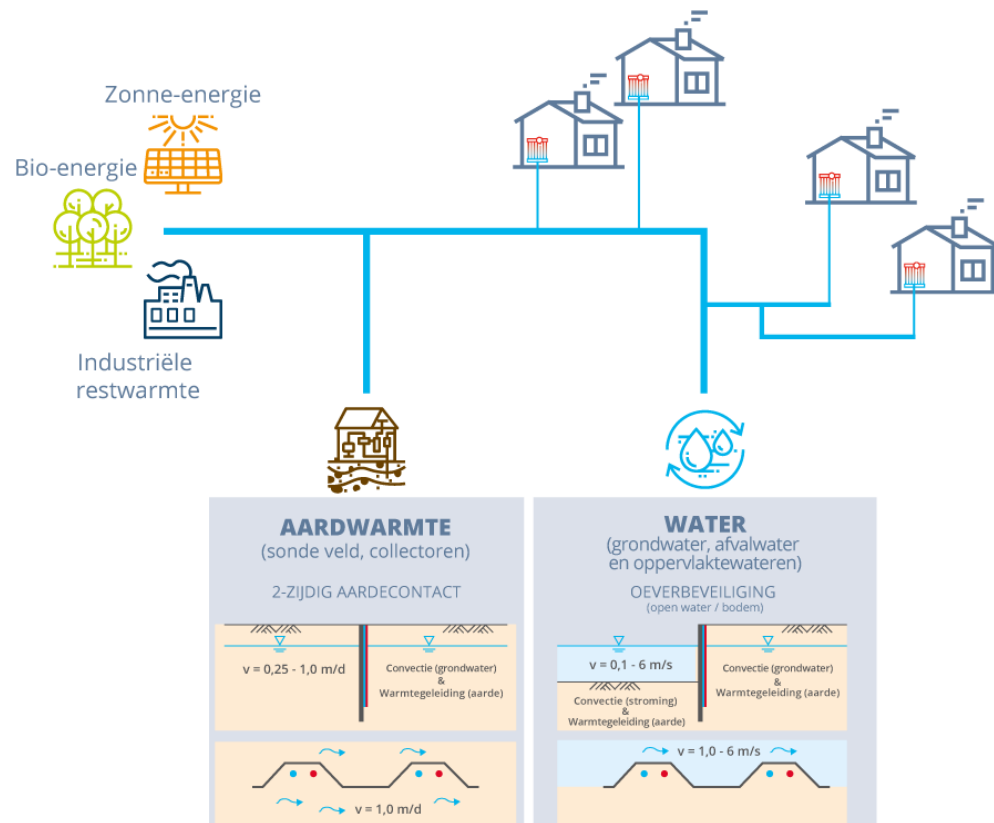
Zonne-energie

Bio-energie

Industriële restwarmte

AARDWARMTE
(sonde veld, collectoren)

2-ZIJDIG AARDECONTACT

v = 0,25 - 1,0 m/d

Convectie (grondwater)
&
Warmtegeleiding (aarde)

v = 1,0 m/d

WATER
(grondwater, afvalwater en oppervlaktewateren)

OEVERBEVEILIGING
(open water / bodem)

v = 0,1 - 6 m/s

Convectie (stroming)
&
Warmtegeleiding (aarde)

Convectie (grondwater)
&
Warmtegeleiding (aarde)

v = 1,0 - 6 m/s